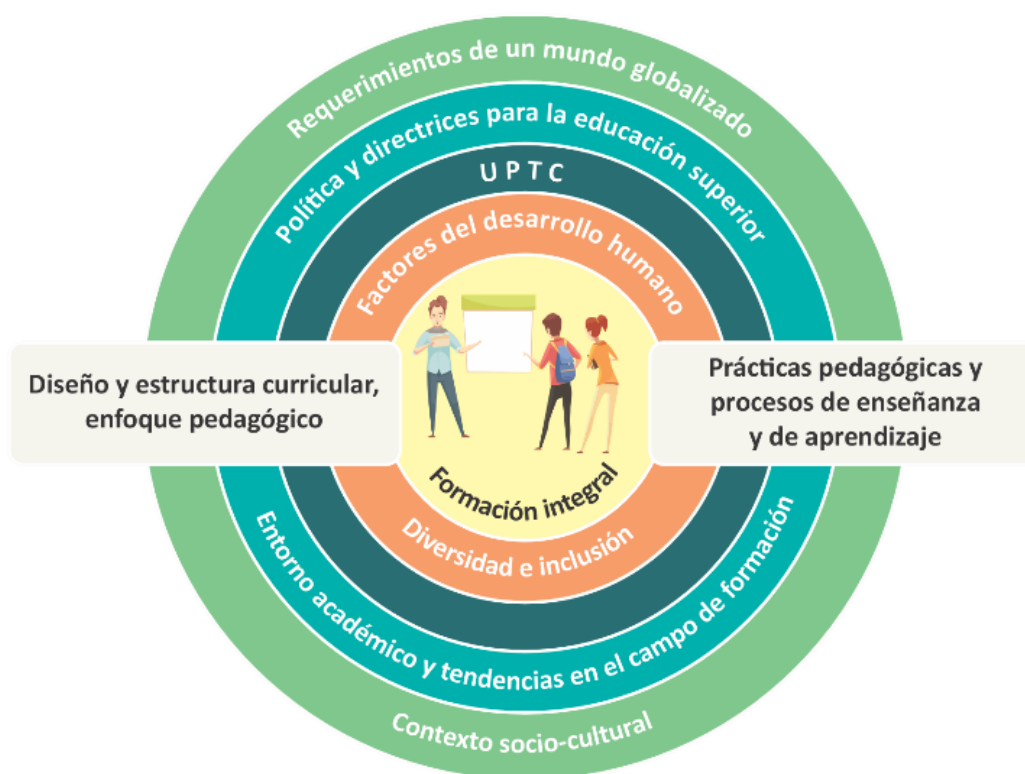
Requerimientos de un mundo globalizado

Política y directrices para la educación superior

UPTC

Factores del desarrollo humano

Diseño y estructura curricular, enfoque pedagógico

Prácticas pedagógicas y procesos de enseñanza y de aprendizaje

Formación integral

Diversidad e inclusión

Entorno académico y tendencias en el campo de formación

Contexto socio-cultural